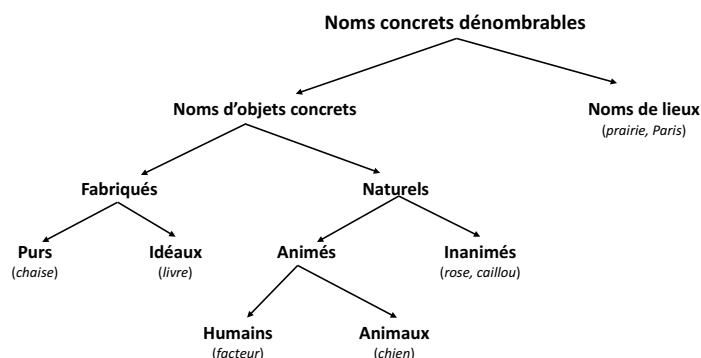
Noms concrets dénombrables

Noms d'objets concrets

Noms de lieux
(prairie, Paris)

Fabriqués

Naturels

Purs
(chaise)

Idéaux
(livre)

Animés

Inanimés
(rose, caillou)

Humains
(facteur)

Animaux
(chien)